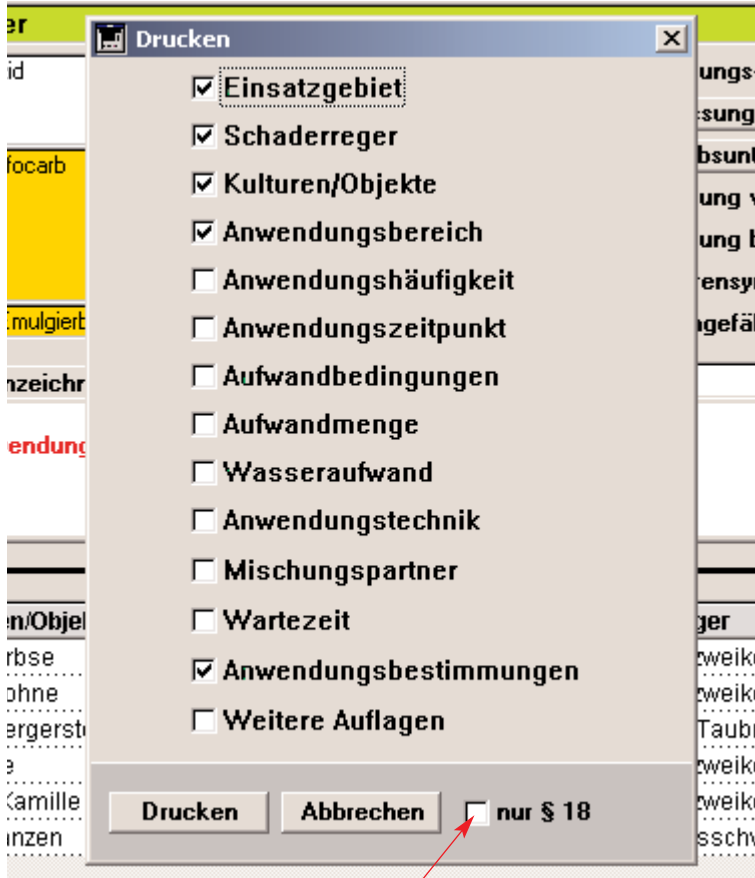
er

id

focarb

Emulgierb

nzeichr

endung

en/Objel

rbse

ohne

ergerst

e

Kamille

nzen

Drucken

☑ Einsatzgebiet

☑ Schaderreger

☑ Kulturen/Objekte

☑ Anwendungsbereich

☐ Anwendungshäufigkeit

☐ Anwendungszeitpunkt

☐ Aufwandbedingungen

☐ Aufwandmenge

☐ Wasseraufwand

☐ Anwendungstechnik

☐ Mischungspartner

☐ Wartezeit

☑ Anwendungsbestimmungen

☐ Weitere Auflagen

Drucken

Abbrechen

☐ nur § 18

ungs-

ssung

bsun

ung v

ung b

rensy

gefä

ger

weik

weik

Taub

weik

weik

sschv